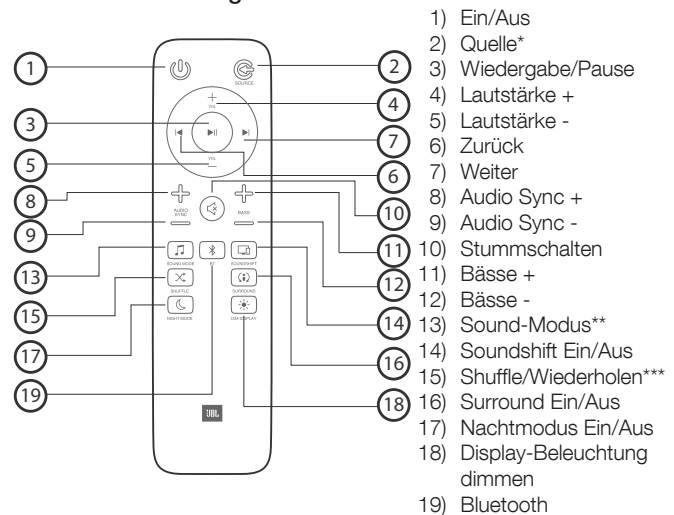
1
2
3
4
5
6
7
8
9
10
11
12
13
14
15
16
17
18
19

SOURCE
VOL
+
VOL
−
AUDIO SYNC
BASS
SOUND MODE
BT
SOUNDSHIFT
SHUFFLE
SURROUND
NIGHT MODE
DIM DISPLAY
JBL

1) Ein/Aus
2) Quelle*
3) Wiedergabe/Pause
4) Lautstärke +
5) Lautstärke -
6) Zurück
7) Weiter
8) Audio Sync +
9) Audio Sync -
10) Stummschalten
11) Bässe +
12) Bässe -
13) Sound-Modus**
14) Soundshift Ein/Aus
15) Shuffle/Wiederholen***
16) Surround Ein/Aus
17) Nachtmodus Ein/Aus
18) Display-Beleuchtung dimmen
19) Bluetooth